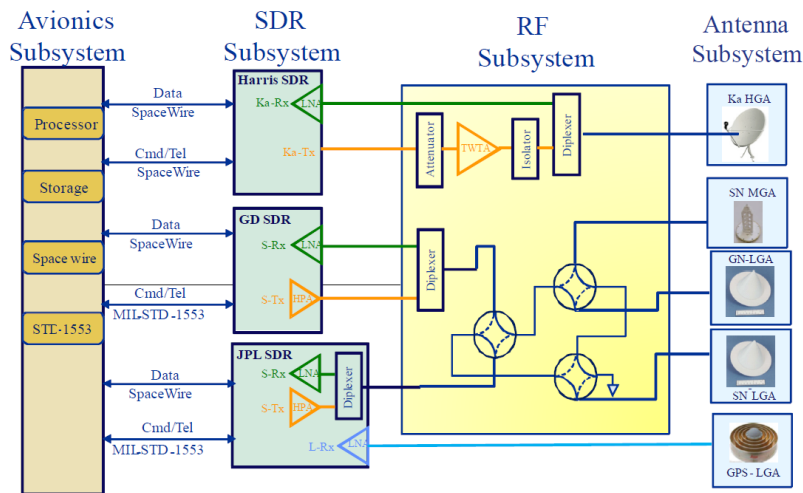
Avionics Subsystem

Processor

Storage

Space wire

STE-1553

Data SpaceWire

Cmd/Tel SpaceWire

Data SpaceWire

Cmd/Tel MIL-STD-1553

Data SpaceWire

Cmd/Tel MIL-STD-1553

SDR Subsystem

Harris SDR

Ka-Rx

LNA

Ka-Tx

GD SDR

S-Rx

LNA

S-Tx

HPA

JPL SDR

S-Rx

LNA

S-Tx

HPA

Diplexer

L-Rx

LNA

RF Subsystem

Attenuator

TWTA

Isolator

Diplexer

Diplexer

Antenna Subsystem

Ka HGA

SN MGA

GN-LGA

SN LGA

GPS - LGA